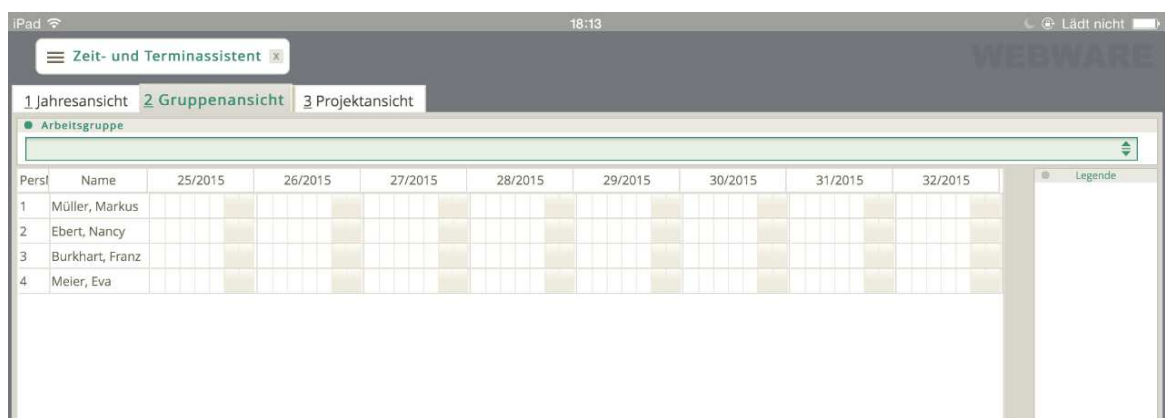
iPad 18:13 Lädt nicht

Zeit- und Terminassistent x

WEBWARE

1 Jahresansicht 2 Gruppenansicht 3 Projektansicht

Arbeitsgruppe

| Persl | Name | 25/2015 | 26/2015 | 27/2015 | 28/2015 | 29/2015 | 30/2015 | 31/2015 | 32/2015 |
|---|---|---|---|---|---|---|---|---|---|
| 1 | Müller, Markus | | | | | | | | |
| 2 | Ebert, Nancy | | | | | | | | |
| 3 | Burkhart, Franz | | | | | | | | |
| 4 | Meier, Eva | | | | | | | | |

Legende